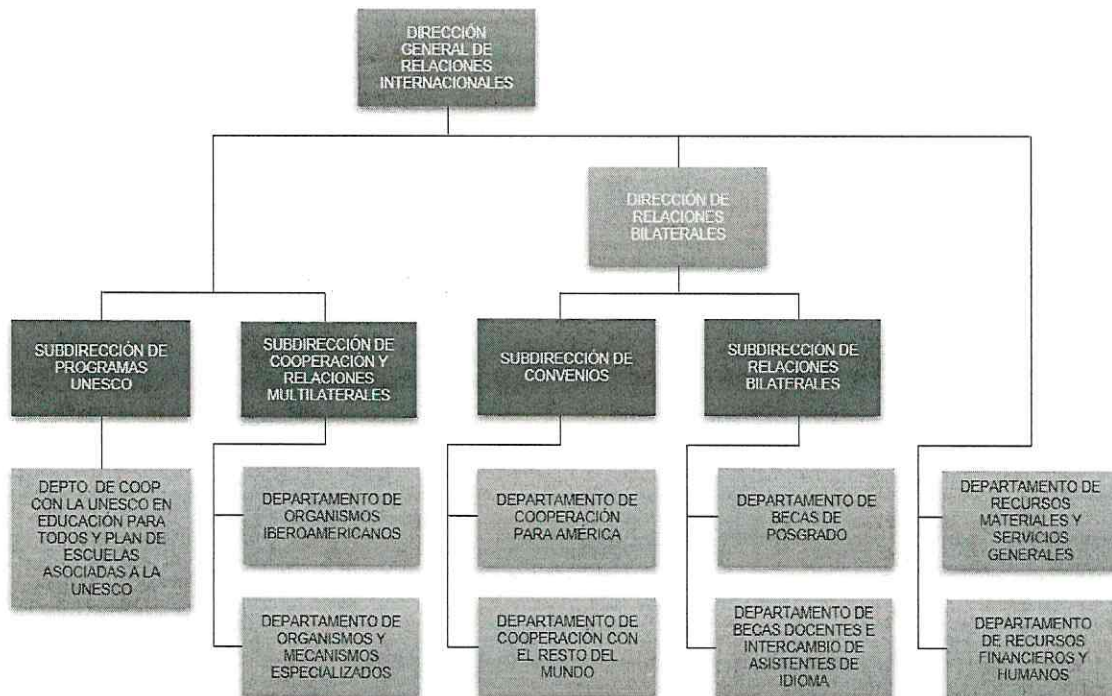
DIRECCIÓN GENERAL DE RELACIONES INTERNACIONALES

DIRECCIÓN DE RELACIONES BILATERALES

SUBDIRECCIÓN DE PROGRAMAS UNESCO

SUBDIRECCIÓN DE COOPERACIÓN Y RELACIONES MULTILATERALES

SUBDIRECCIÓN DE CONVENIOS

SUBDIRECCIÓN DE RELACIONES BILATERALES

DEPTO. DE COOP. CON LA UNESCO EN EDUCACIÓN PARA TODOS Y PLAN DE ESCUELAS ASOCIADAS A LA UNESCO

DEPARTAMENTO DE ORGANISMOS IBEROAMERICANOS

DEPARTAMENTO DE ORGANISMOS Y MECANISMOS ESPECIALIZADOS

DEPARTAMENTO DE COOPERACIÓN PARA AMÉRICA

DEPARTAMENTO DE COOPERACIÓN CON EL RESTO DEL MUNDO

DEPARTAMENTO DE BECAS DE POSGRADO

DEPARTAMENTO DE BECAS DOCENTES E INTERCAMBIO DE ASISTENTES DE IDIOMA

DEPARTAMENTO DE RECURSOS MATERIALES Y SERVICIOS GENERALES

DEPARTAMENTO DE RECURSOS FINANCIEROS Y HUMANOS